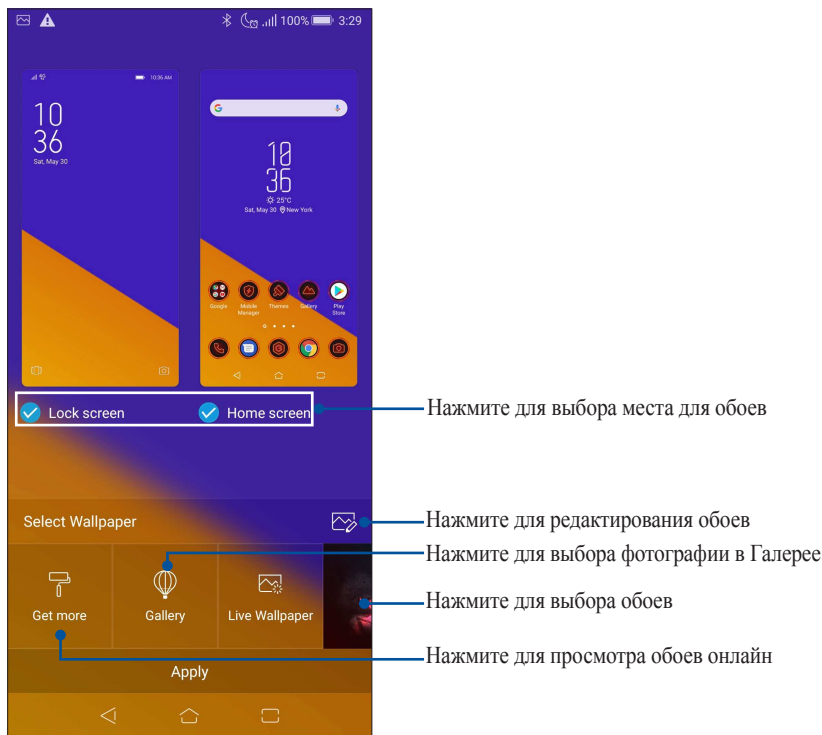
100% 3:29

10:36 AM

10
36
Sat, May 30

10
36
25°C
Sat, May 30 New York

Google Mobile Manager Themes Gallery Play Store

Lock screen
Home screen

Нажмите для выбора места для обоев

Select Wallpaper

Нажмите для редактирования обоев

Нажмите для выбора фотографии в Галерее

Get more
Gallery
Live Wallpaper

Нажмите для выбора обоев

Apply

Нажмите для просмотра обоев онлайн